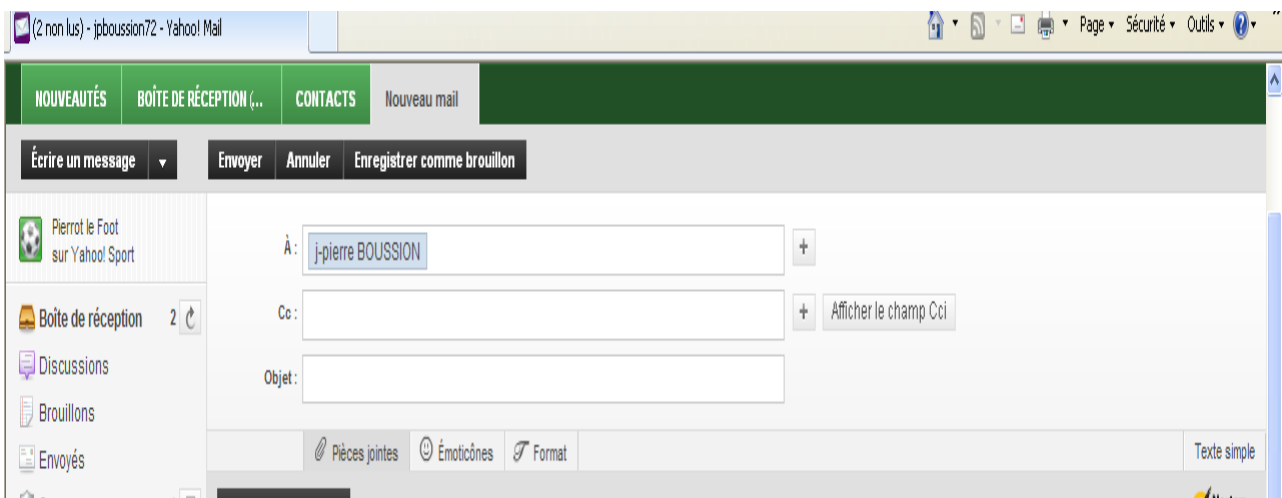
(2 non lus) - jpboussion72 - Yahoo! Mail

Page ▾ Sécurité ▾ Outils ▾

NOUVEAUTÉS BOÎTE DE RÉCEPTION (... CONTACTS Nouveau mail

Écrire un message ▾ Envoyer Annuler Enregistrer comme brouillon

Pierrot le Foot sur Yahoo! Sport

Boîte de réception 2

Discussions

Brouillons

Envoyés

À : j-pierre BOUSSION +

Cc : + Afficher le champ Cci

Objet :

Pièces jointes Émoticônes Format Texte simple